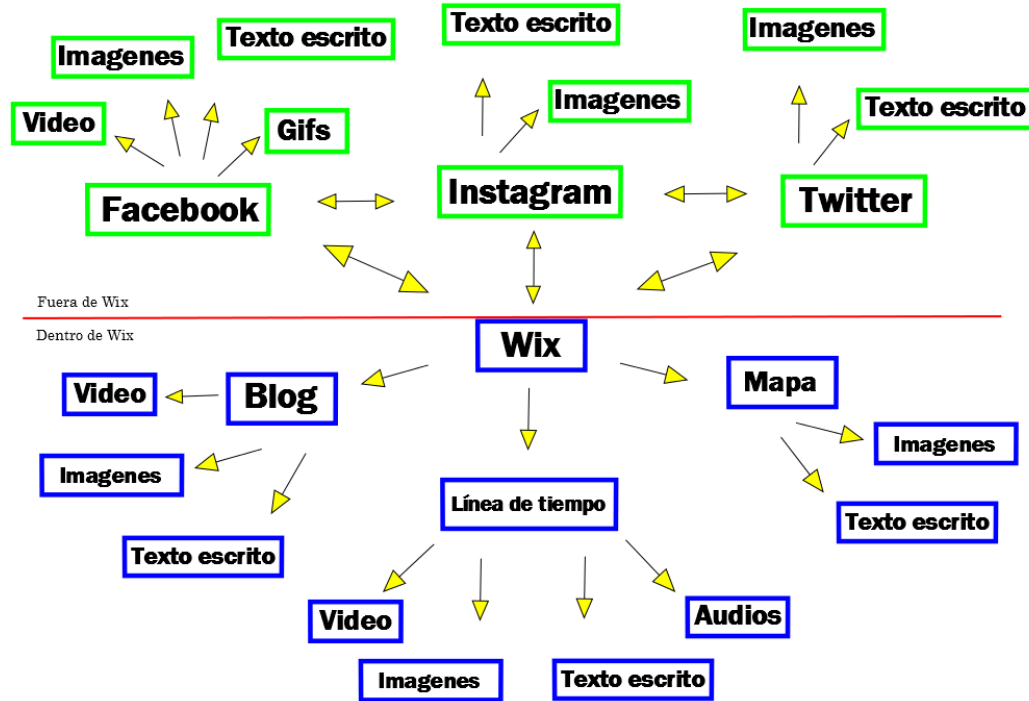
Imagenes

Texto escrito

Video

Gifs

Facebook

Texto escrito

Imagenes

Instagram

Imagenes

Texto escrito

Twitter

Fuera de Wix

Dentro de Wix

Wix

Video

Blog

Mapa

Imagenes

Imagenes

Texto escrito

Línea de tiempo

Texto escrito

Video

Audios

Imagenes

Texto escrito